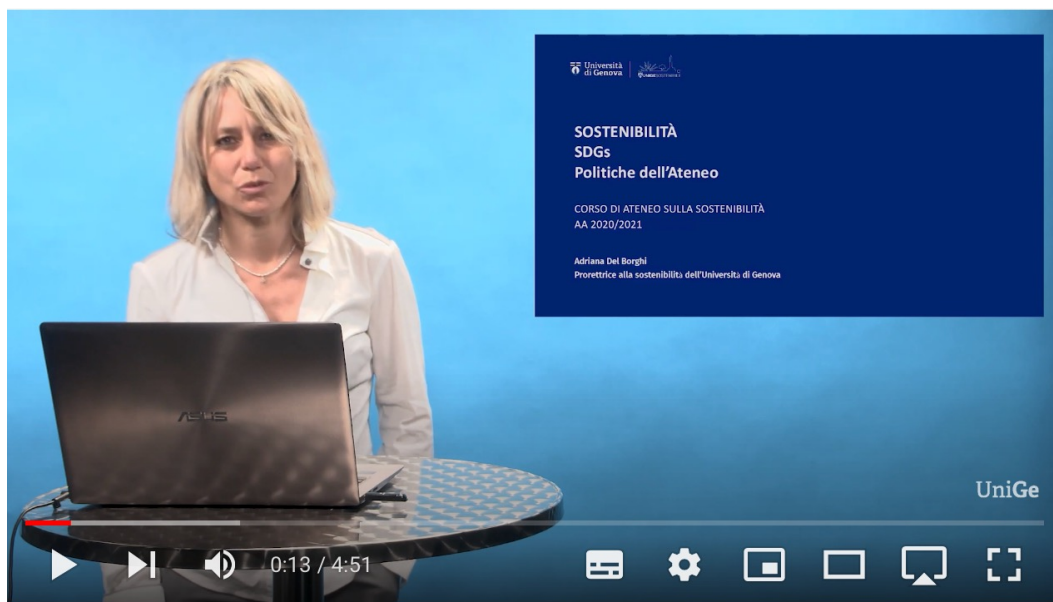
Università di Genova

SOSTENIBILITÀ
SDGs
Politiche dell'Ateneo

CORSO DI ATENEO SULLA SOSTENIBILITÀ
AA 2020/2021

Adriana Del Borghi
Prorettrice alla sostenibilità dell'Università di Genova

ASUS

UniGe

0:13 / 4:51